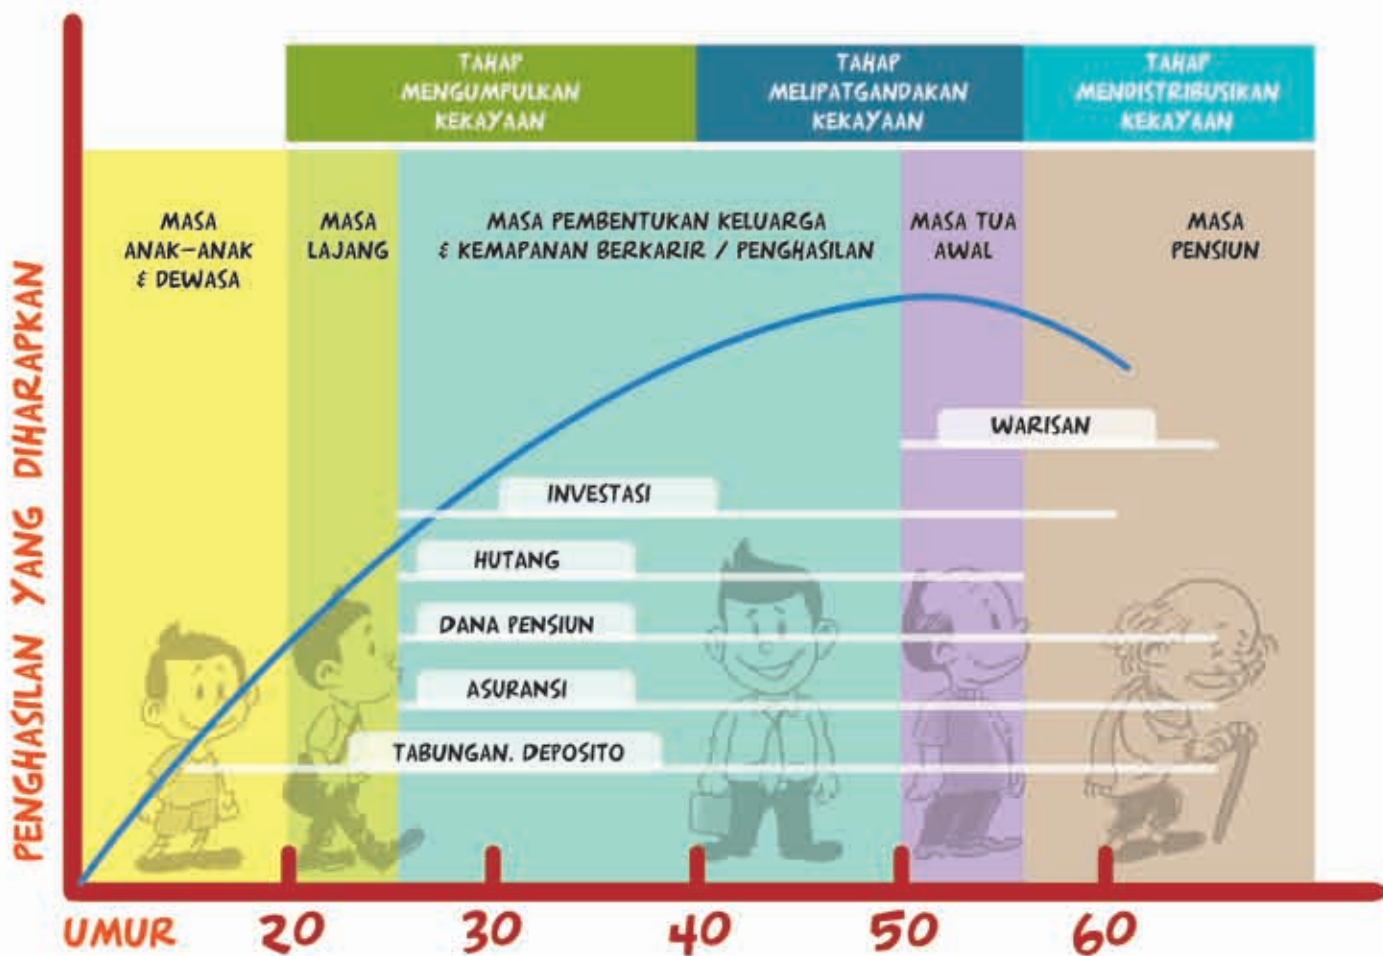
TAHAP MENGUMPULKAN KEKAYAAN

TAHAP MELIPATGANDAKAN KEKAYAAN

TAHAP MENDISTRIBUSIKAN KEKAYAAN

MASA ANAK-ANAK & DEWASA

MASA LAJANG

MASA PEMBENTUKAN KELUARGA & KEMAPANAN BERKARIR / PENGHASILAN

MASA TUA AWAL

MASA PENSIUN

PENGHASILAN YANG DIHARAPKAN

WARISAN

INVESTASI

HUTANG

DANA PENSIUN

ASURANSI

TABUNGAN. DEPOSITO

UMUR 20 30 40 50 60